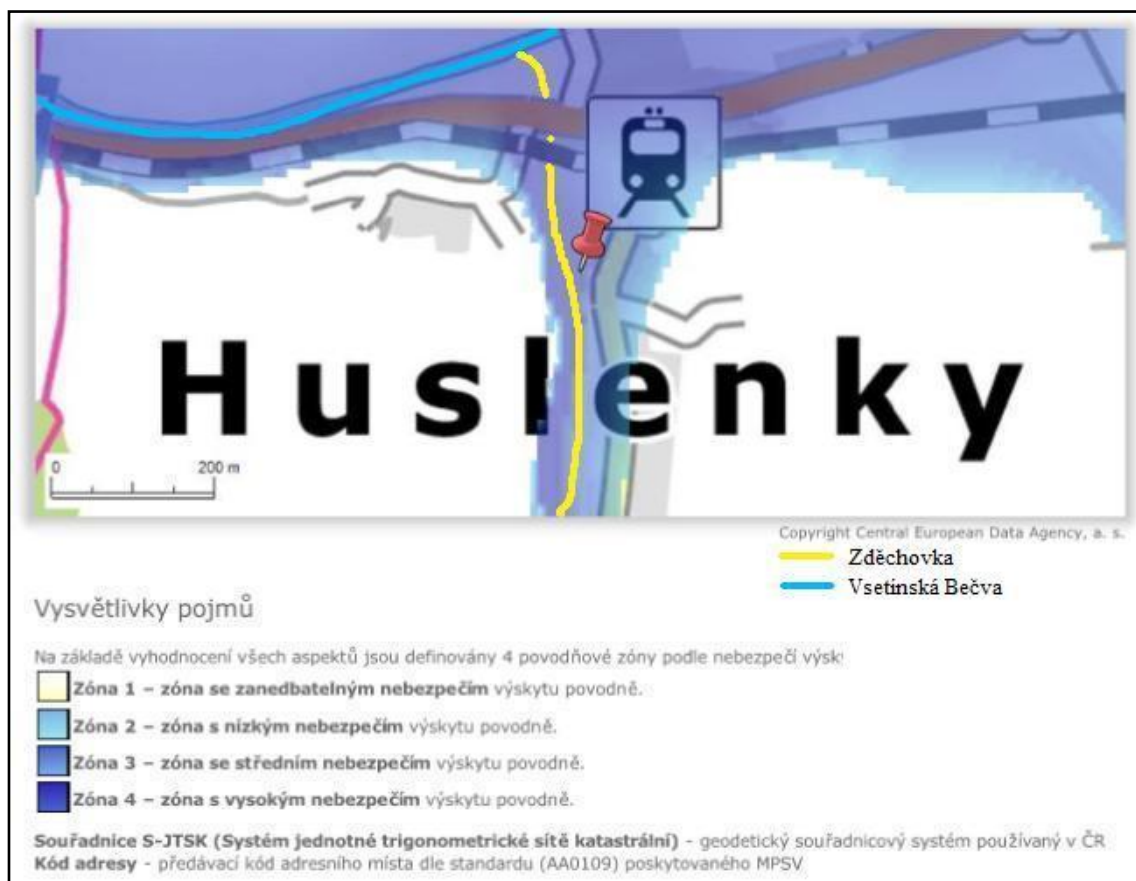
Huslenky

0 200 m

Copyright Central European Data Agency, a. s.

Zděchovka
Vsetínská Bečva

Vysvětlivky pojmů

Na základě vyhodnocení všech aspektů jsou definovány 4 povodňové zóny podle nebezpečí výsk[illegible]

**Zóna 1 – zóna se zanedbatelným nebezpečím** výskytu povodně.

**Zóna 2 – zóna s nízkým nebezpečím** výskytu povodně.

**Zóna 3 – zóna se středním nebezpečím** výskytu povodně.

**Zóna 4 – zóna s vysokým nebezpečím** výskytu povodně.

**Souřadnice S-JTSK (Systém jednotné trigonometrické sítě katastrální)** - geodetický souřadnicový systém používaný v ČR
**Kód adresy** - předávací kód adresního místa dle standardu (AA0109) poskytovaného MPSV